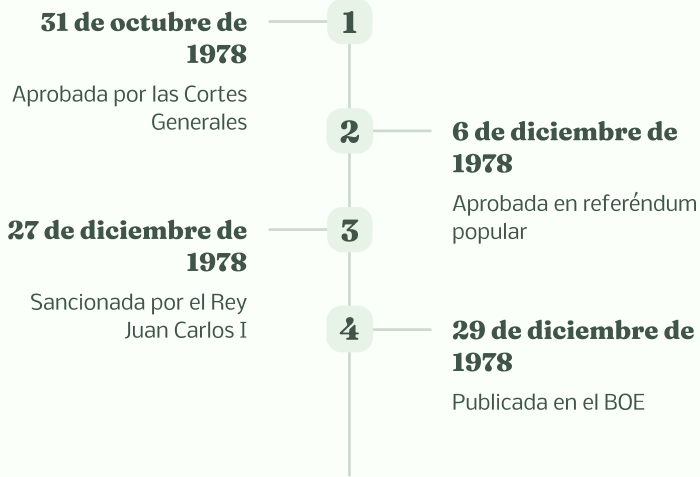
1

31 de octubre de 1978

Aprobada por las Cortes Generales

2

6 de diciembre de 1978

Aprobada en referéndum popular

3

27 de diciembre de 1978

Sancionada por el Rey Juan Carlos I

4

29 de diciembre de 1978

Publicada en el BOE